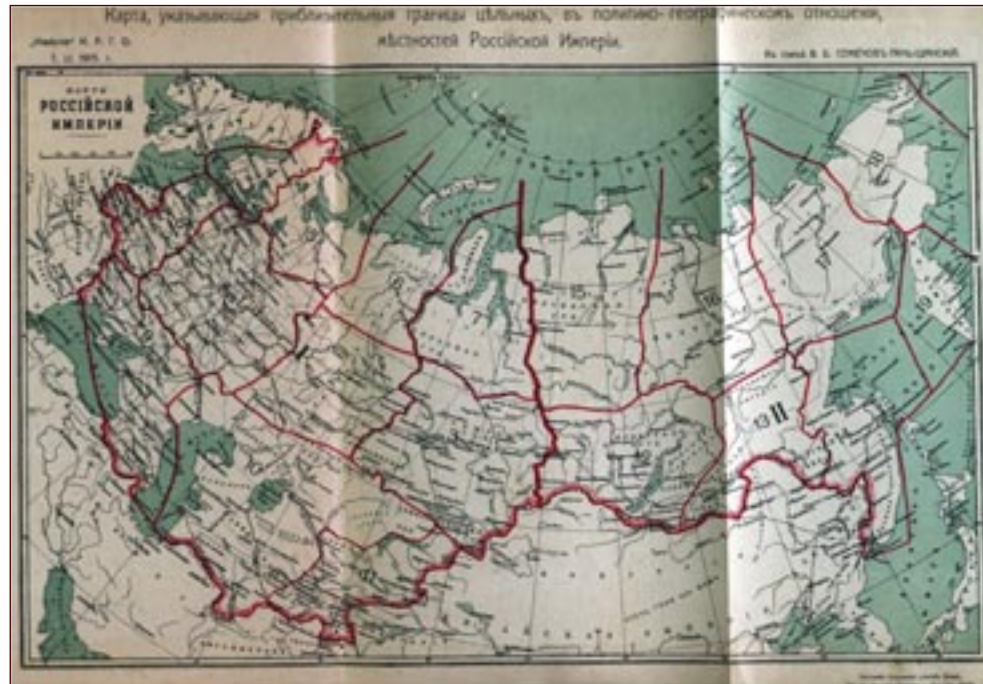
Карта, указывающая приблизительныя границы цѣльныхъ, въ политико-географическомъ отношеніи, мѣстностей Россійской Имперіи.

«Извѣстія» И. Р. Г. О.
Т. LI 1915 г.

Из книги В. П. СЕМЕНОВЪ-ТЯНЪ-ШАНСКІЙ

КАРТА РОССІЙСКОЙ ИМПЕРІИ

15

16

18

19

13 II

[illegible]